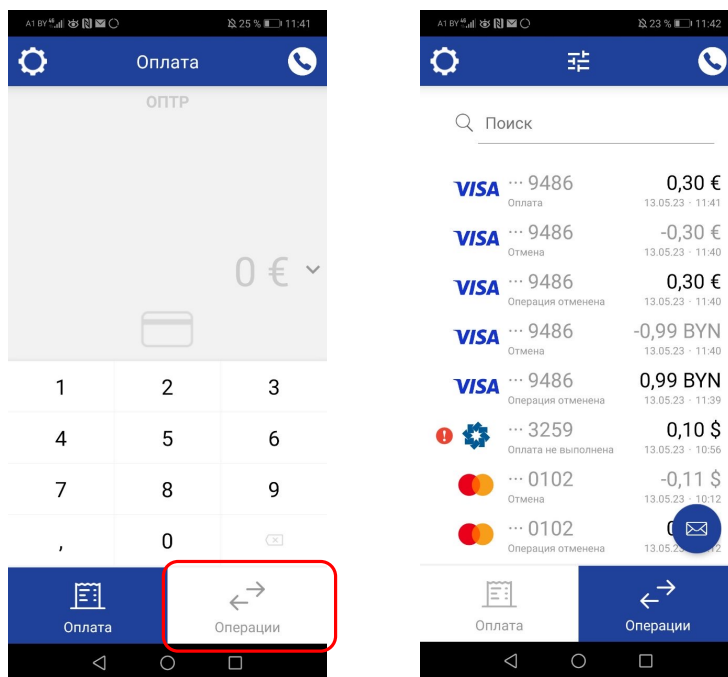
A1 BY 25 % 11:41

Оплата

ОПТР

0 €

| 1 | 2 | 3 |
|---|---|---|
| 4 | 5 | 6 |
| 7 | 8 | 9 |
| , | 0 | |

Оплата

Операции

A1 BY 23 % 11:42

Поиск

VISA ··· 9486 Оплата 0,30 € 13.05.23 · 11:41

VISA ··· 9486 Отмена -0,30 € 13.05.23 · 11:40

VISA ··· 9486 Операция отменена 0,30 € 13.05.23 · 11:40

VISA ··· 9486 Отмена -0,99 BYN 13.05.23 · 11:40

VISA ··· 9486 Операция отменена 0,99 BYN 13.05.23 · 11:39

··· 3259 Оплата не выполнена 0,10 $ 13.05.23 · 10:56

··· 0102 Отмена -0,11 $ 13.05.23 · 10:12

··· 0102 Операция отменена 0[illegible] 13.05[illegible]

Оплата

Операции